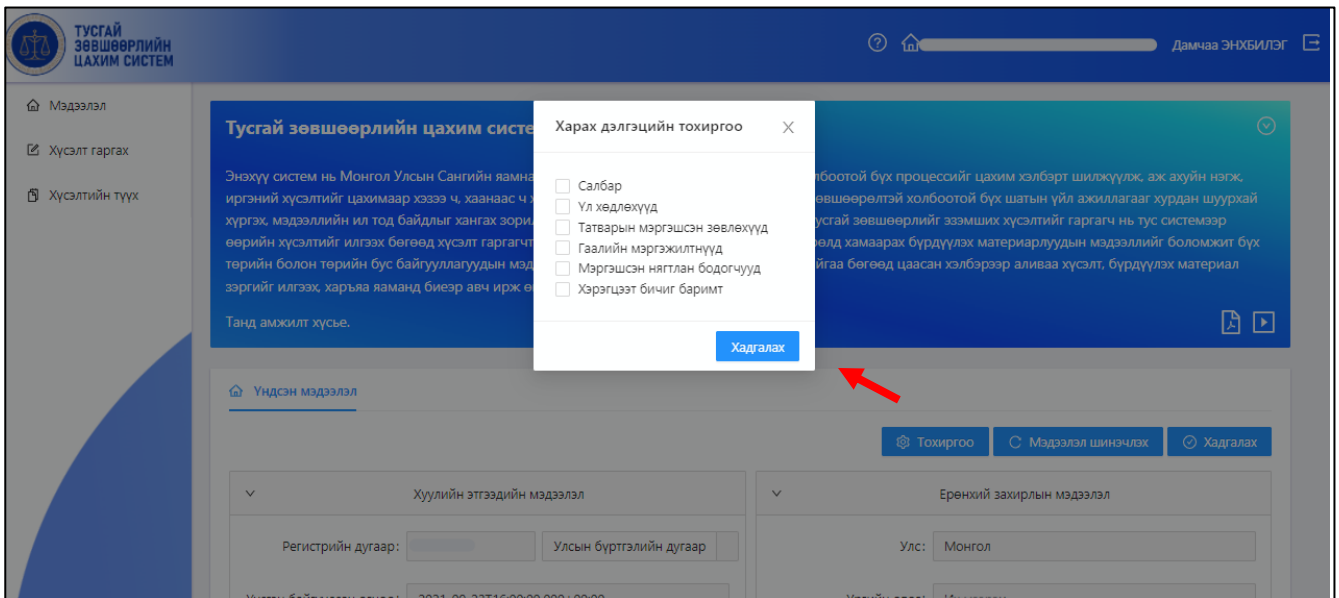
ТУСГАЙ ЗӨВШӨӨРЛИЙН ЦАХИМ СИСТЕМ

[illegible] Дамчаа ЭНХБИЛЭГ

Мэдээлэл
Хүсэлт гаргах
Хүсэлтийн түүх

Тусгай зөвшөөрлийн цахим систе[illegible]

Энэхүү систем нь Монгол Улсын Сангийн яамна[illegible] лбоотой бүх процессийг цахим хэлбэрт шилжүүлж, аж ахуйн нэгж, иргэний хүсэлтийг цахимаар хэзээ ч, хаанаас ч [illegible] зөвшөөрөлтэй холбоотой бүх шатын үйл ажиллагаар хурдан шуурхай хүргэх, мэдээллийн ил тод байдлыг хангах зорил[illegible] тусгай зөвшөөрлийг эзэмших хүсэлтийг гаргагч нь тус системээр өөрийн хүсэлтийг илгээх бөгөөд хүсэлт гаргагч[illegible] өөд хамаарах бүрдүүлэх материалуудын мэдээллийг боломжит бүх төрийн болон төрийн бус байгууллагуудын мэд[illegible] йгаа бөгөөд цаасан хэлбэрээр аливаа хүсэлт, бүрдүүлэх материал зэргийг илгээх, харъяа яаманд биеэр авч ирж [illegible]

Танд амжилт хүсье.

Харах дэлгэцийн тохиргоо

Салбар
Үл хөдлөхүүд
Татварын мэргэшсэн зөвлөхүүд
Гаалийн мэргэжилтнүүд
Мэргэшсэн нягтлан бодогчууд
Хэрэгцээт бичиг баримт

Хадгалах

Үндсэн мэдээлэл

Тохиргоо
Мэдээлэл шинэчлэх
Хадгалах

Хуулийн этгээдийн мэдээлэл

Регистрийн дугаар: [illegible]
Улсын бүртгэлийн дугаар

Ерөнхий захирлын мэдээлэл

Улс: Монгол